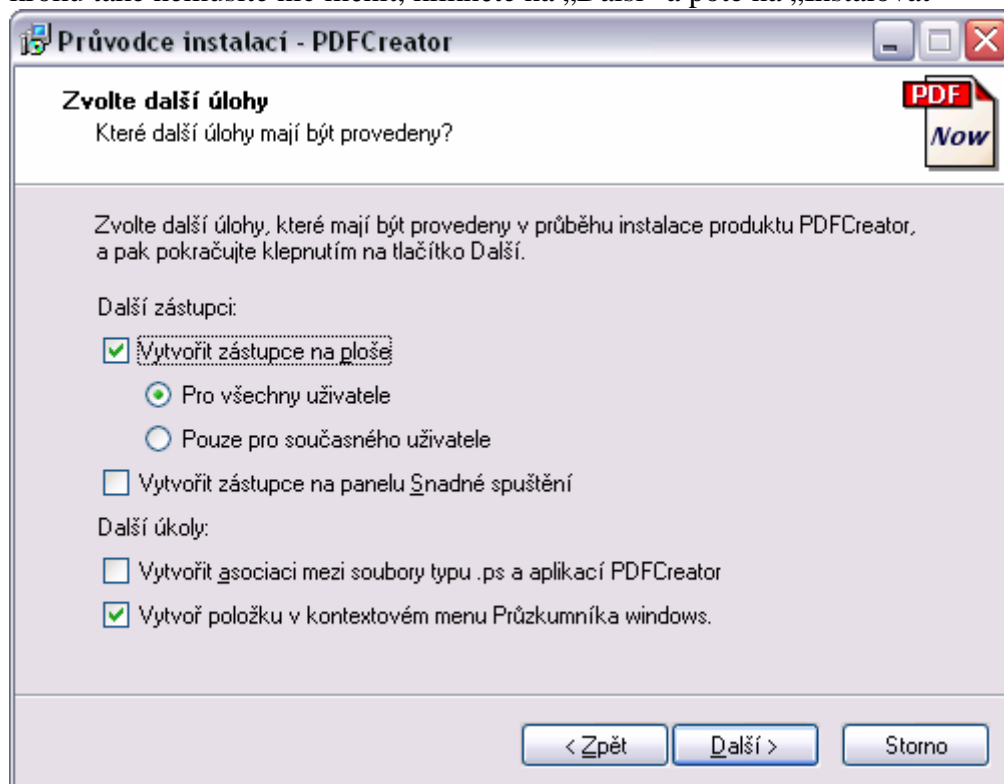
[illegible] „Další" a poté na „Instalovat"

Průvodce instalací - PDFCreator

Zvolte další úlohy
Které další úlohy mají být provedeny?

PDF Now

Zvolte další úlohy, které mají být provedeny v průběhu instalace produktu PDFCreator, a pak pokračujte klepnutím na tlačítko Další.

Další zástupci:

Vytvořit zástupce na ploše

Pro všechny uživatele

Pouze pro současného uživatele

Vytvořit zástupce na panelu Snadné spuštění

Další úkoly:

Vytvořit asociaci mezi soubory typu .ps a aplikací PDFCreator

Vytvoř položku v kontextovém menu Průzkumníka windows.

< Zpět

Další >

Storno